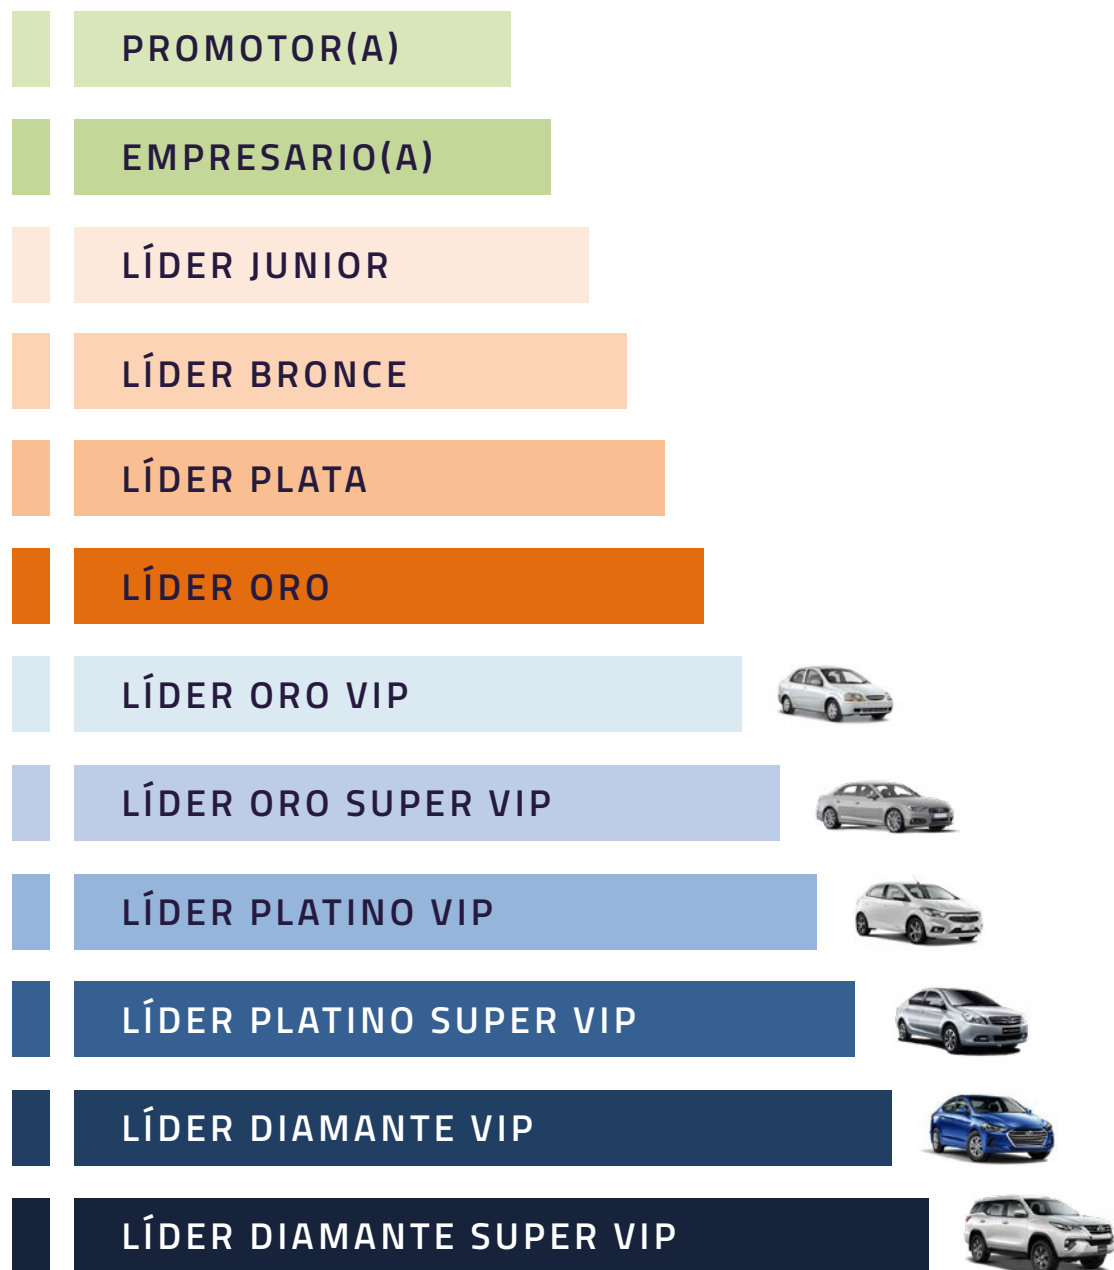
PROMOTOR(A)

EMPRESARIO(A)

LÍDER JUNIOR

LÍDER BRONCE

LÍDER PLATA

LÍDER ORO

LÍDER ORO VIP

LÍDER ORO SUPER VIP

LÍDER PLATINO VIP

LÍDER PLATINO SUPER VIP

LÍDER DIAMANTE VIP

LÍDER DIAMANTE SUPER VIP